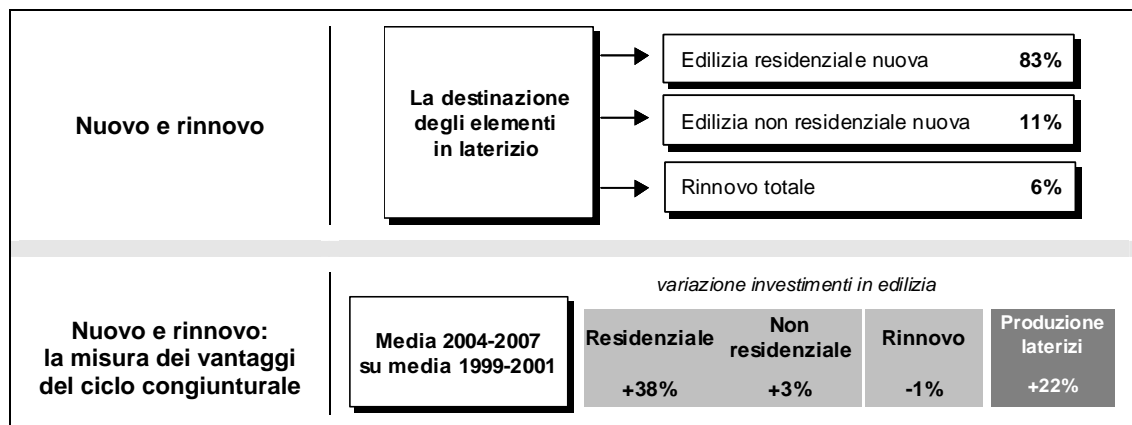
Nuovo e rinnovo

La destinazione degli elementi in laterizio

Edilizia residenziale nuova 83%

Edilizia non residenziale nuova 11%

Rinnovo totale 6%

Nuovo e rinnovo: la misura dei vantaggi del ciclo congiunturale

Media 2004-2007 su media 1999-2001

*variazione investimenti in edilizia*

| Residenziale | Non residenziale | Rinnovo | Produzione laterizi |
|---|---|---|---|
| +38% | +3% | -1% | +22% |